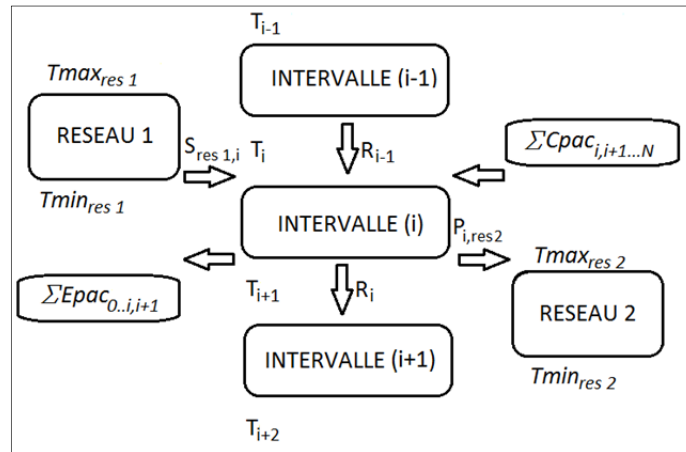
$T_{i-1}$

$Tmax_{res\ 1}$

INTERVALLE (i-1)

RESEAU 1

$S_{res\ 1,i}$

$T_i$

$R_{i-1}$

$\sum Cpac_{i,i+1...N}$

$Tmin_{res\ 1}$

INTERVALLE (i)

$P_{i,res2}$

$Tmax_{res\ 2}$

$\sum Epac_{0..i,i+1}$

$T_{i+1}$

$R_i$

RESEAU 2

INTERVALLE (i+1)

$Tmin_{res\ 2}$

$T_{i+2}$